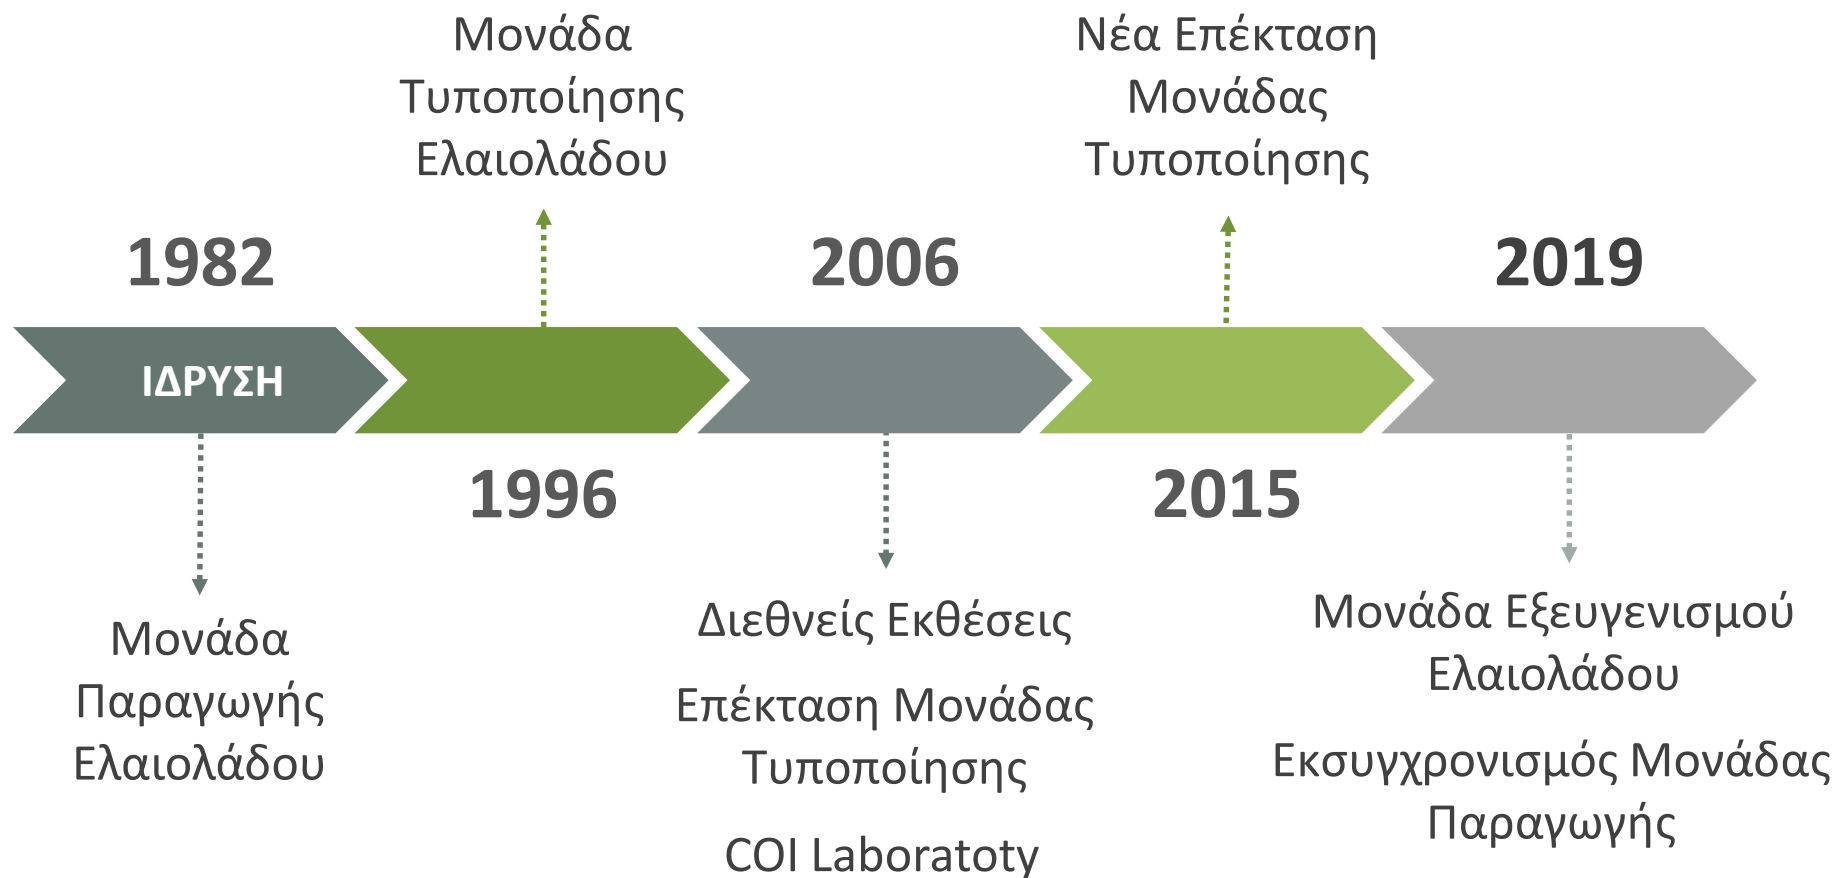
Μονάδα Τυποποίησης Ελαιολάδου

Νέα Επέκταση Μονάδας Τυποποίησης

1982

2006

2019

ΙΔΡΥΣΗ

1996

2015

Μονάδα Παραγωγής Ελαιολάδου

Διεθνείς Εκθέσεις

Επέκταση Μονάδας Τυποποίησης

COI Laboratoty

Μονάδα Εξευγενισμού Ελαιολάδου

Εκσυγχρονισμός Μονάδας Παραγωγής